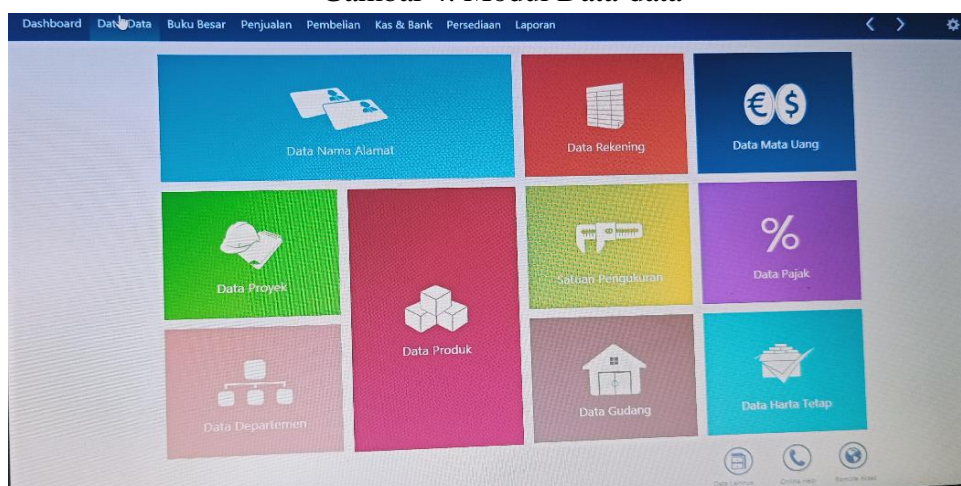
Gambar 4. Modul Data-data

Dashboard Data-Data Buku Besar Penjualan Pembelian Kas & Bank Persediaan Laporan

Data Nama Alamat

Data Rekening

Data Mata Uang

Data Proyek

Data Produk

Satuan Pengukuran

Data Pajak

Data Departemen

Data Gudang

Data Harta Tetap

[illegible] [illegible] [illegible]